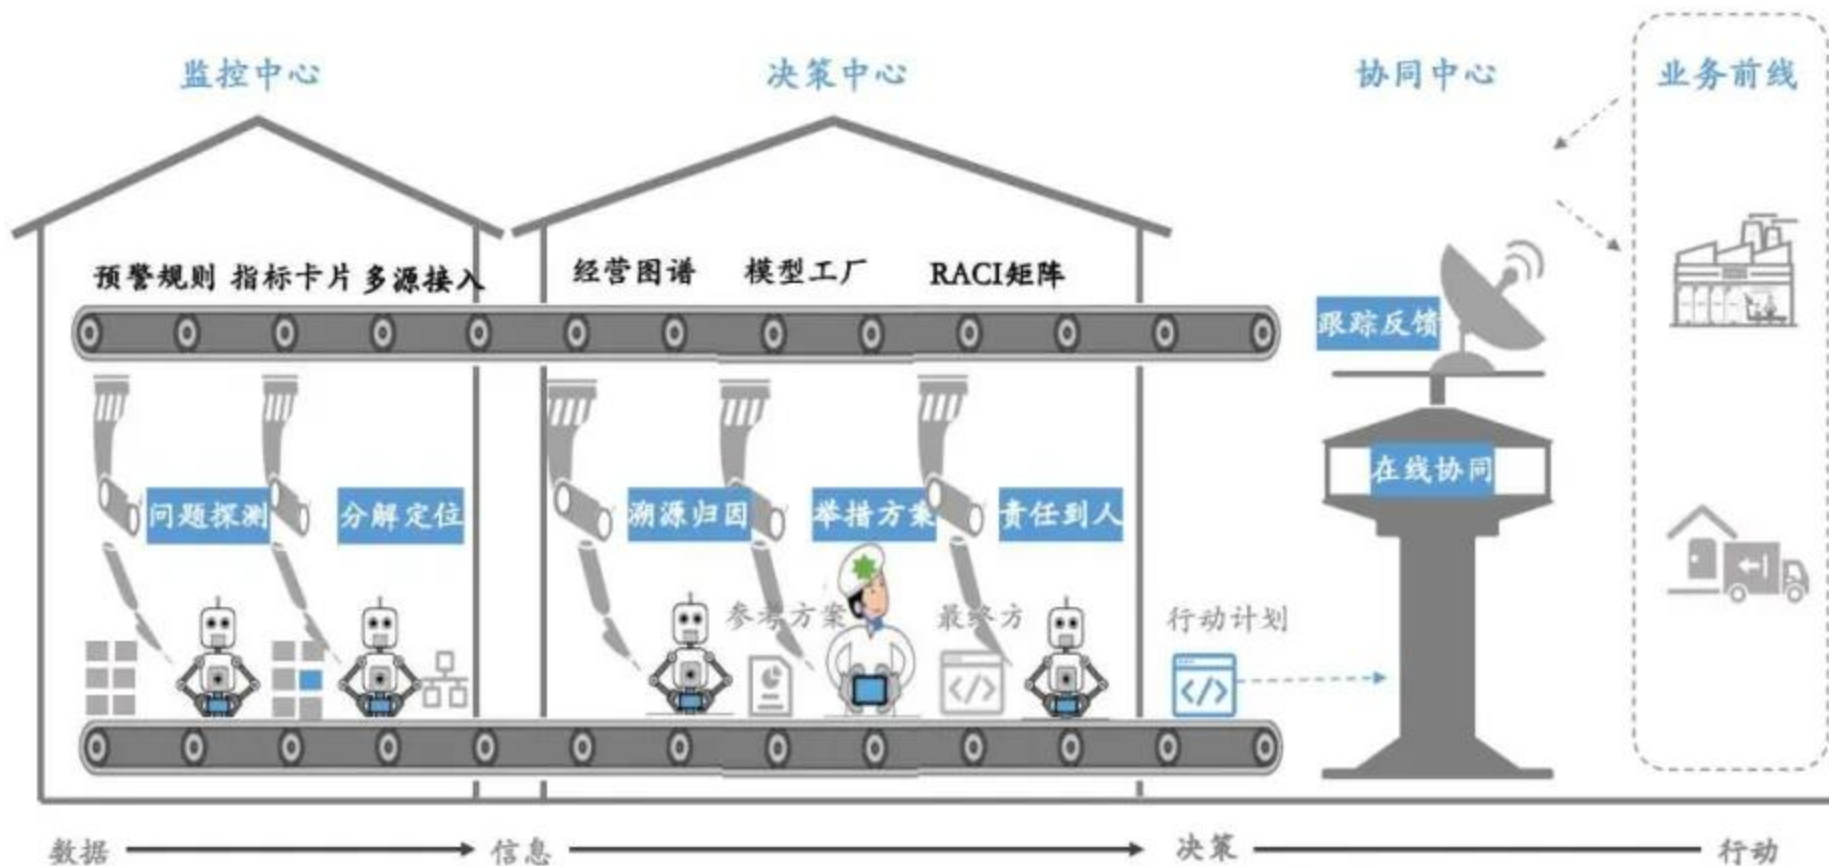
监控中心

决策中心

协同中心

业务前线

预警规则 指标卡片 多源接入

经营图谱 模型工厂 RACI矩阵

跟踪反馈

问题探测 分解定位

溯源归因 举措方案 责任到人

在线协同

参考方案 最终方

行动计划

数据 信息 决策 行动